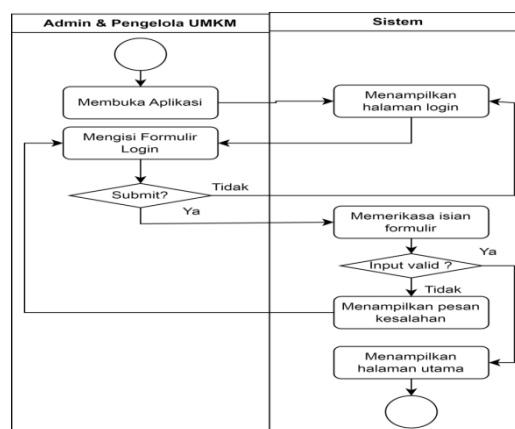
Admin & Pengelola UMKM

Sistem

Membuka Aplikasi

Menampilkan halaman login

Mengisi Formulir Login

Submit?

Tidak

Ya

Memerikasa isian formulir

Input valid ?

Ya

Tidak

Menampilkan pesan kesalahan

Menampilkan halaman utama